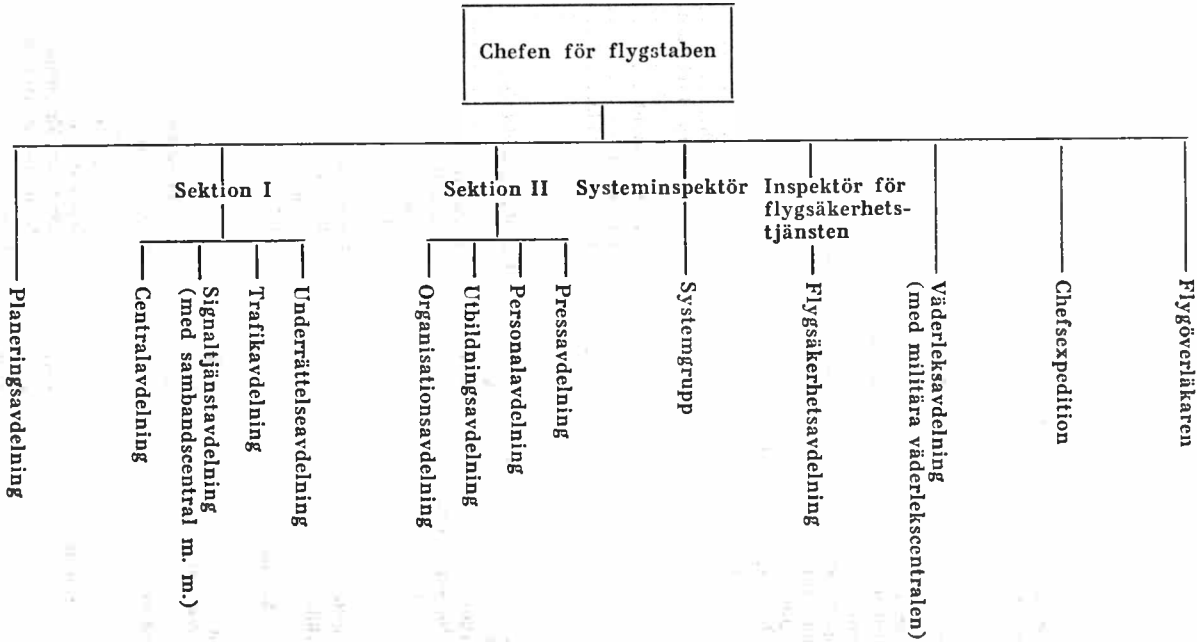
Chefen för flygstaben

Planeringsavdelning

Sektion I

Centralavdelning

Signaltjänstavdelning (med sambandscentral m. m.)

Trafikavdelning

Underrättelseavdelning

Sektion II

Organisationsavdelning

Utbildningsavdelning

Personalavdelning

Pressavdelning

Systeminspektör

Systemgrupp

Inspektör för flygsäkerhetstjänsten

Flygsäkerhetsavdelning

Väderleksavdelning (med militära väderlekscentralen)

Chefsexpedition

Flygöverläkaren